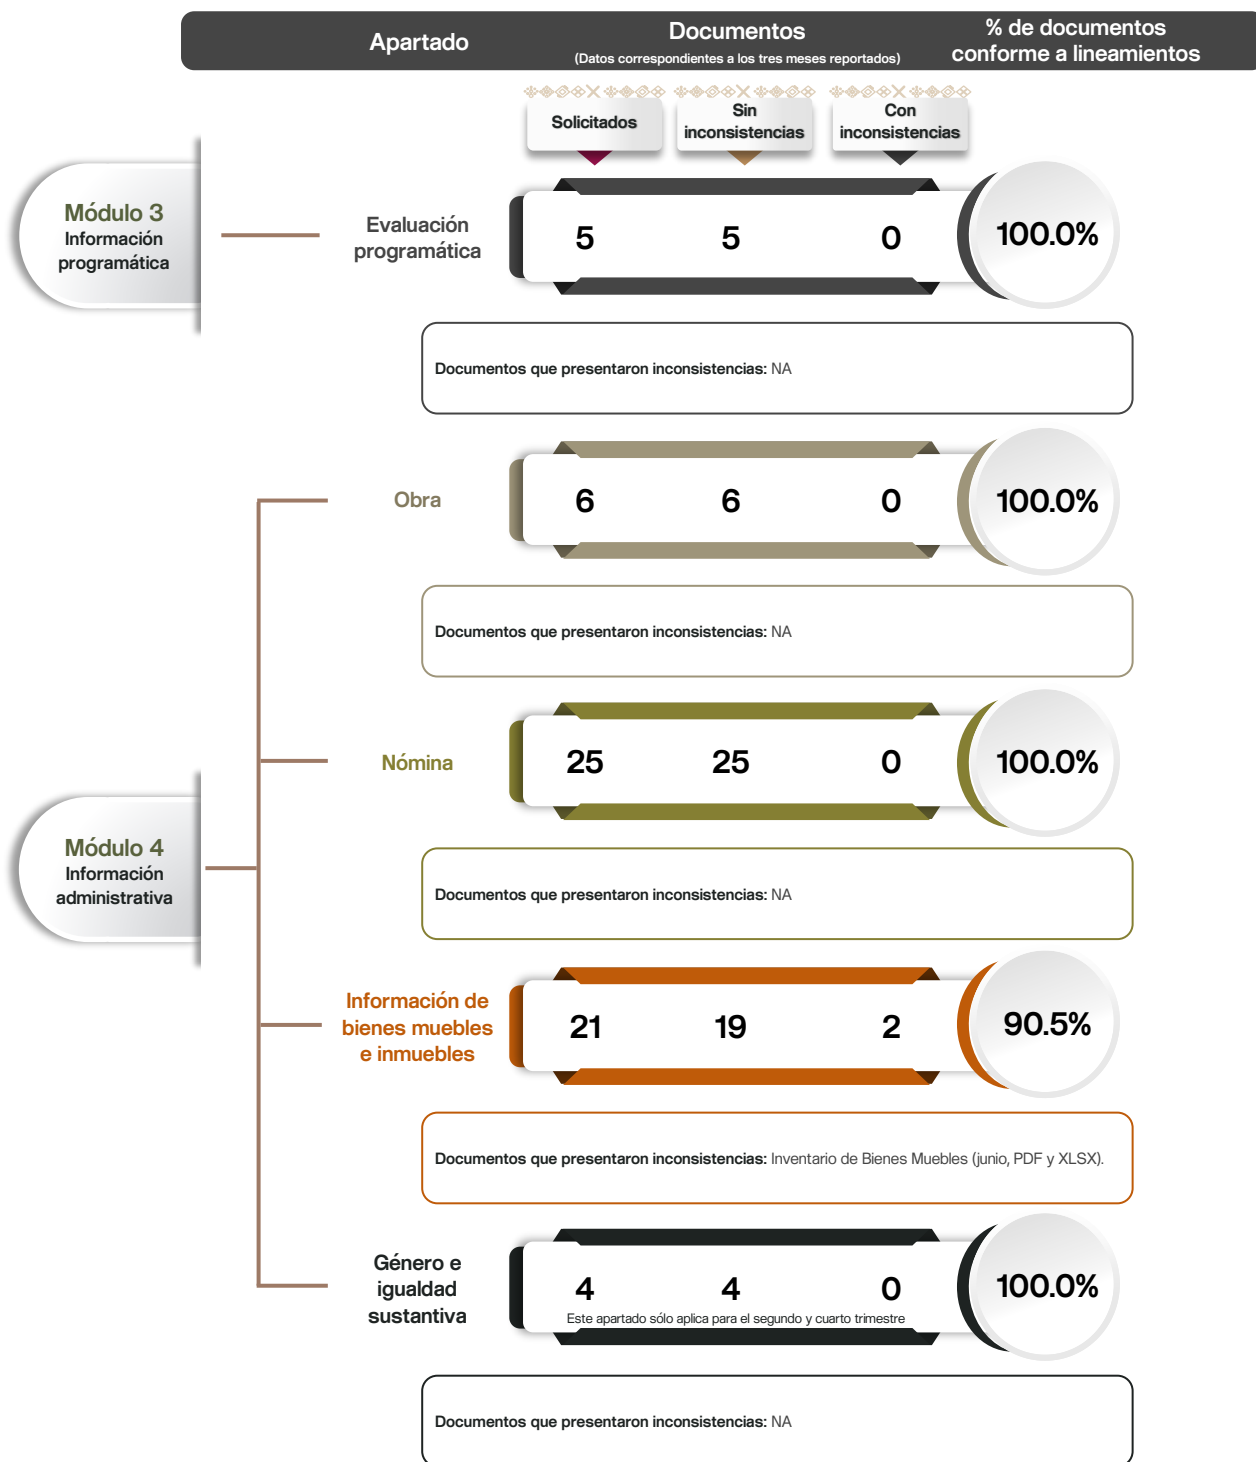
Apartado

Documentos
(Datos correspondientes a los tres meses reportados)

% de documentos conforme a lineamientos

Solicitados

Sin inconsistencias

Con inconsistencias

Módulo 3
Información programática

Evaluación programática

5 5 0 100.0%

Documentos que presentaron inconsistencias: NA

Obra

6 6 0 100.0%

Documentos que presentaron inconsistencias: NA

Módulo 4
Información administrativa

Nómina

25 25 0 100.0%

Documentos que presentaron inconsistencias: NA

Información de bienes muebles e inmuebles

21 19 2 90.5%

Documentos que presentaron inconsistencias: Inventario de Bienes Muebles (junio, PDF y XLSX).

Género e igualdad sustantiva

4 4 0 100.0%

Este apartado sólo aplica para el segundo y cuarto trimestre

Documentos que presentaron inconsistencias: NA